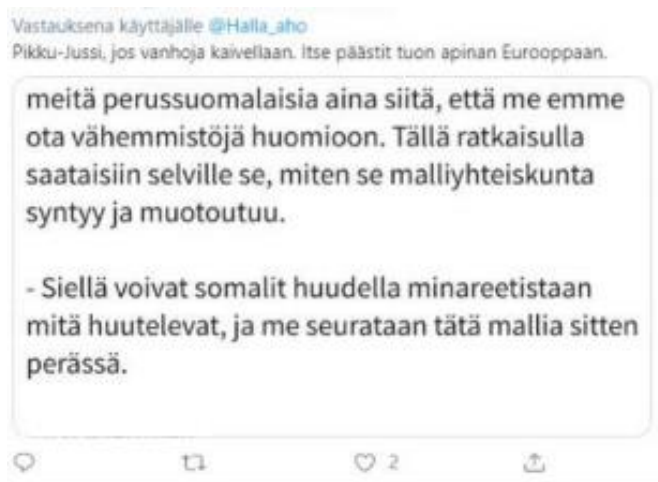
Vastauksena käyttäjälle @Halla_aho
Pikku-Jussi, jos vanhoja kaivellaan. Itse päästit tuon apinan Eurooppaan.

meitä perussuomalaisia aina siitä, että me emme ota vähemmistöjä huomioon. Tällä ratkaisulla saataisiin selville se, miten se malliyhteiskunta syntyy ja muotoutuu.

- Siellä voivat somalit huudella minareetistaan mitä huutelevat, ja me seurataan tätä mallia sitten perässä.

2